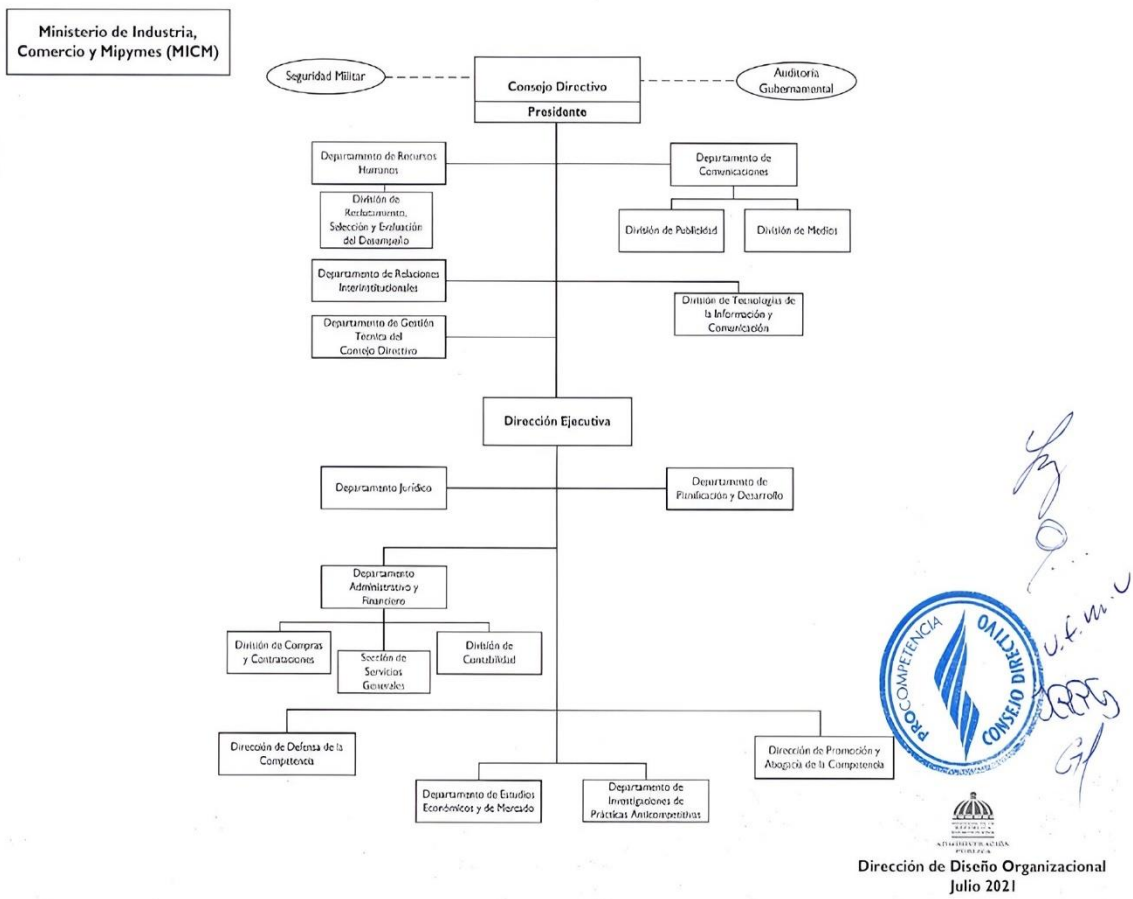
Ministerio de Industria, Comercio y Mipymes (MICM)

Seguridad Militar

Consejo Directivo

Presidente

Auditoría Gubernamental

Departamento de Recursos Humanos

División de Reclutamiento, Selección y Evaluación del Desempeño

Departamento de Comunicaciones

División de Publicidad

División de Medios

Departamento de Relaciones Interinstitucionales

División de Tecnologías de la Información y Comunicación

Departamento de Gestión Técnica del Consejo Directivo

Dirección Ejecutiva

Departamento Jurídico

Departamento de Planificación y Desarrollo

Departamento Administrativo y Financiero

División de Compras y Contrataciones

Sección de Servicios Generales

División de Contabilidad

Dirección de Defensa de la Competencia

Departamento de Estudios Económicos y de Mercado

Departamento de Investigaciones de Prácticas Anticompetitivas

Dirección de Promoción y Abogacía de la Competencia

PROCOMPETENCIA CONSEJO DIRECTIVO

U.f.m.v

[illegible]

MINISTERIO DE ADMINISTRACIÓN PÚBLICA

Dirección de Diseño Organizacional
Julio 2021